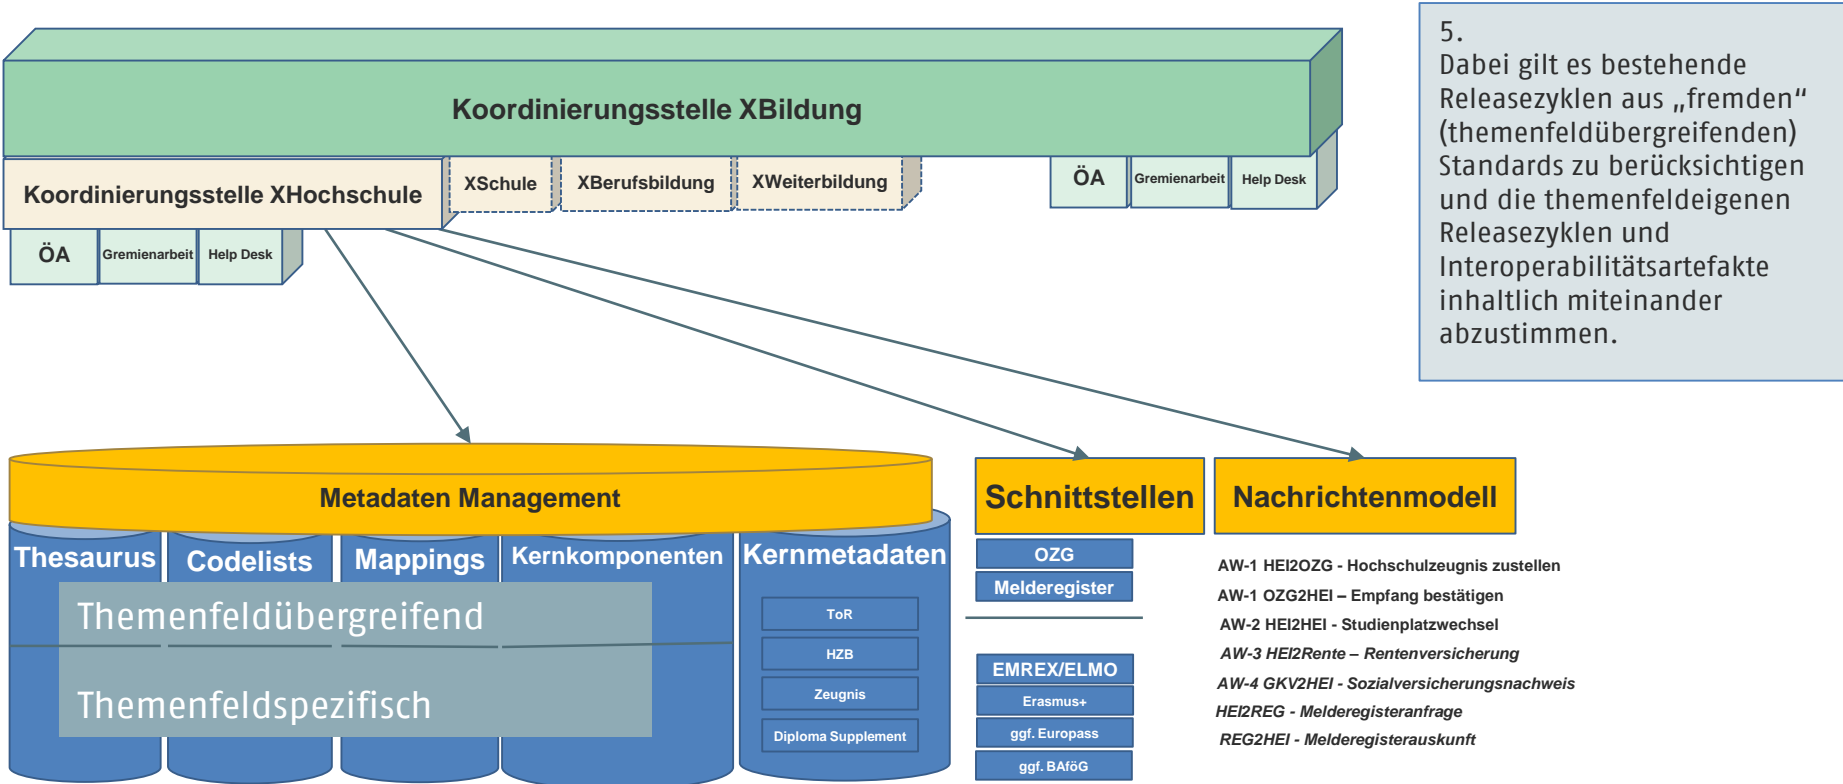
Koordinierungsstelle XBildung

Koordinierungsstelle XHochschule

XSchule

XBerufsbildung

XWeiterbildung

ÖA

Gremienarbeit

Help Desk

ÖA

Gremienarbeit

Help Desk

5.
Dabei gilt es bestehende Releasezyklen aus „fremden“ (themenfeldübergreifenden) Standards zu berücksichtigen und die themenfeldeigenen Releasezyklen und Interoperabilitätsartefakte inhaltlich miteinander abzustimmen.

Metadaten Management

Thesaurus

Codelists

Mappings

Kernkomponenten

Kernmetadaten

Themenfeldübergreifend

Themenfeldspezifisch

ToR

HZB

Zeugnis

Diploma Supplement

Schnittstellen

OZG

Melderegister

EMREX/ELMO

Erasmus+

ggf. Europass

ggf. BAföG

Nachrichtenmodell

AW-1 HEI2OZG - Hochschulzeugnis zustellen

AW-1 OZG2HEI – Empfang bestätigen

AW-2 HEI2HEI - Studienplatzwechsel

AW-3 HEI2Rente – Rentenversicherung

AW-4 GKV2HEI - Sozialversicherungsnachweis

HEI2REG - Melderegisteranfrage

REG2HEI - Melderegisterauskunft